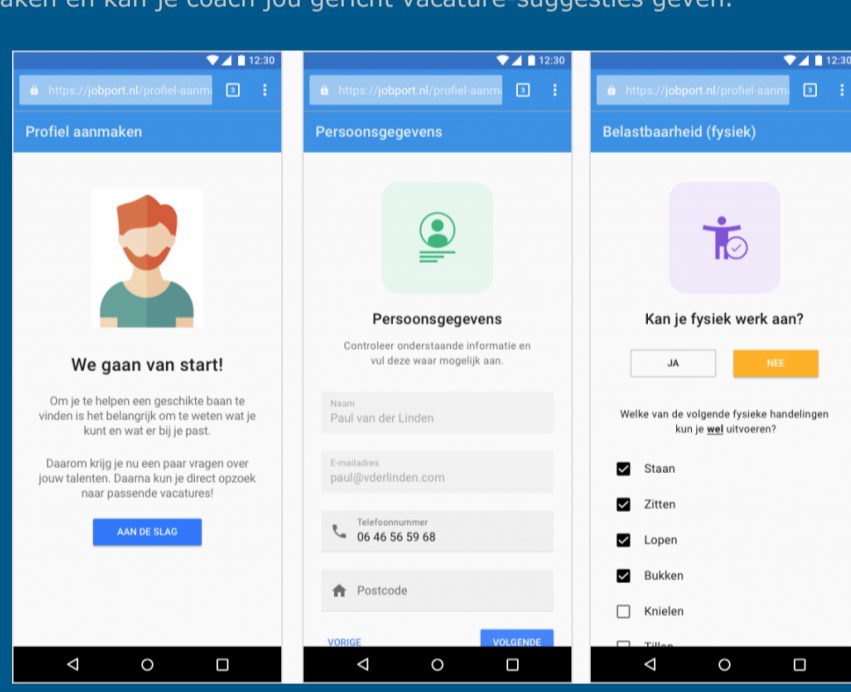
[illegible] en kan je coach jou gericht vacature-suggesties geven.

12:30
https://jobport.nl/profiel-aanm
3
Profiel aanmaken

We gaan van start!

Om je te helpen een geschikte baan te vinden is het belangrijk om te weten wat je kunt en wat er bij je past.

Daarom krijg je nu een paar vragen over jouw talenten. Daarna kun je direct opzoek naar passende vacatures!

AAN DE SLAG

12:30
https://jobport.nl/profiel-aanm
3
Persoonsgegevens

Persoonsgegevens

Controleer onderstaande informatie en vul deze waar mogelijk aan.

Naam
Paul van der Linden

E-mailadres
paul@vderlinden.com

Telefoonnummer
06 46 56 59 68

Postcode

VORIGE
VOLGENDE

12:30
https://jobport.nl/profiel-aanm
3
Belastbaarheid (fysiek)

Kan je fysiek werk aan?

JA
NEE

Welke van de volgende fysieke handelingen kun je wel uitvoeren?

Staan
Zitten
Lopen
Bukken
Knielen
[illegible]